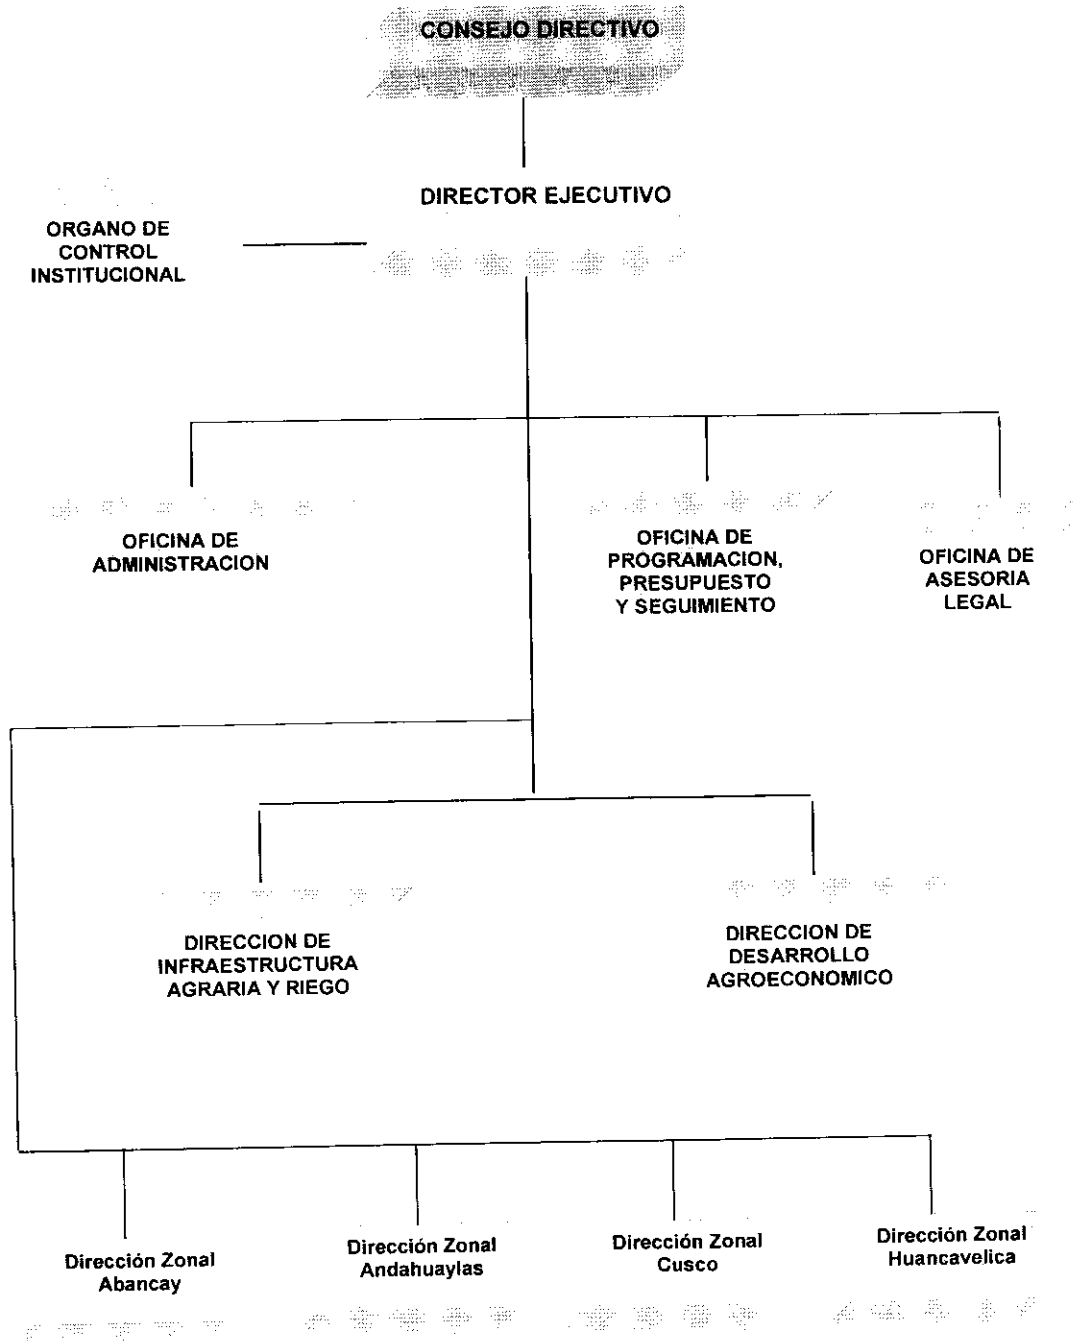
CONSEJO DIRECTIVO

DIRECTOR EJECUTIVO

ORGANO DE CONTROL INSTITUCIONAL

OFICINA DE ADMINISTRACION

OFICINA DE PROGRAMACION, PRESUPUESTO Y SEGUIMIENTO

OFICINA DE ASESORIA LEGAL

DIRECCION DE INFRAESTRUCTURA AGRARIA Y RIEGO

DIRECCION DE DESARROLLO AGROECONOMICO

Dirección Zonal Abancay

Dirección Zonal Andahuaylas

Dirección Zonal Cusco

Dirección Zonal Huancavelica